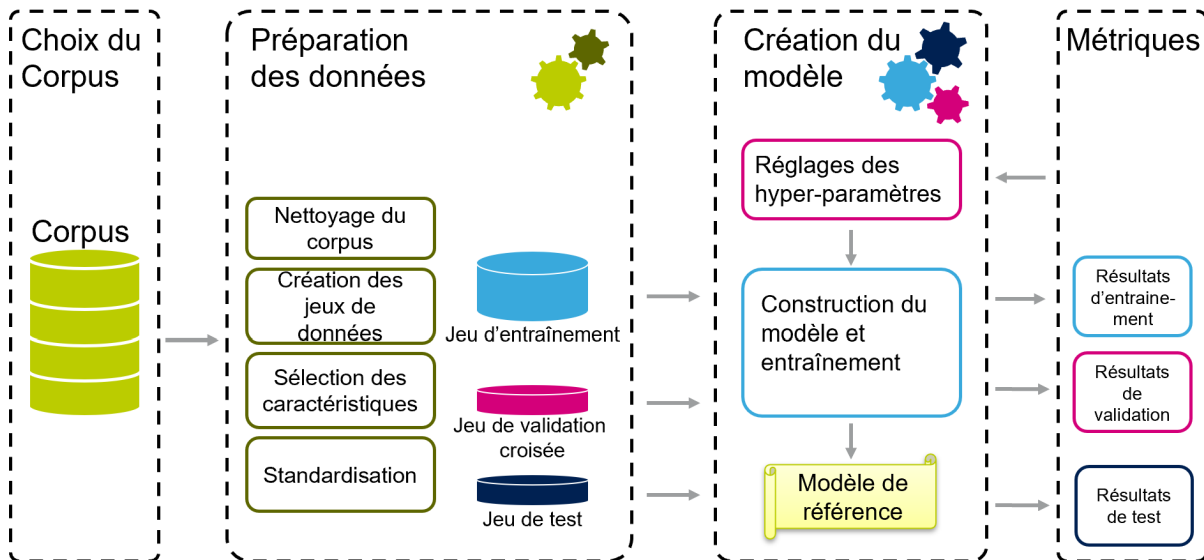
Choix du Corpus

Corpus

Préparation des données

Nettoyage du corpus

Création des jeux de données

Sélection des caractéristiques

Standardisation

Jeu d'entraînement

Jeu de validation croisée

Jeu de test

Création du modèle

Réglages des hyper-paramètres

Construction du modèle et entraînement

Modèle de référence

Métriques

Résultats d'entraine-ment

Résultats de validation

Résultats de test